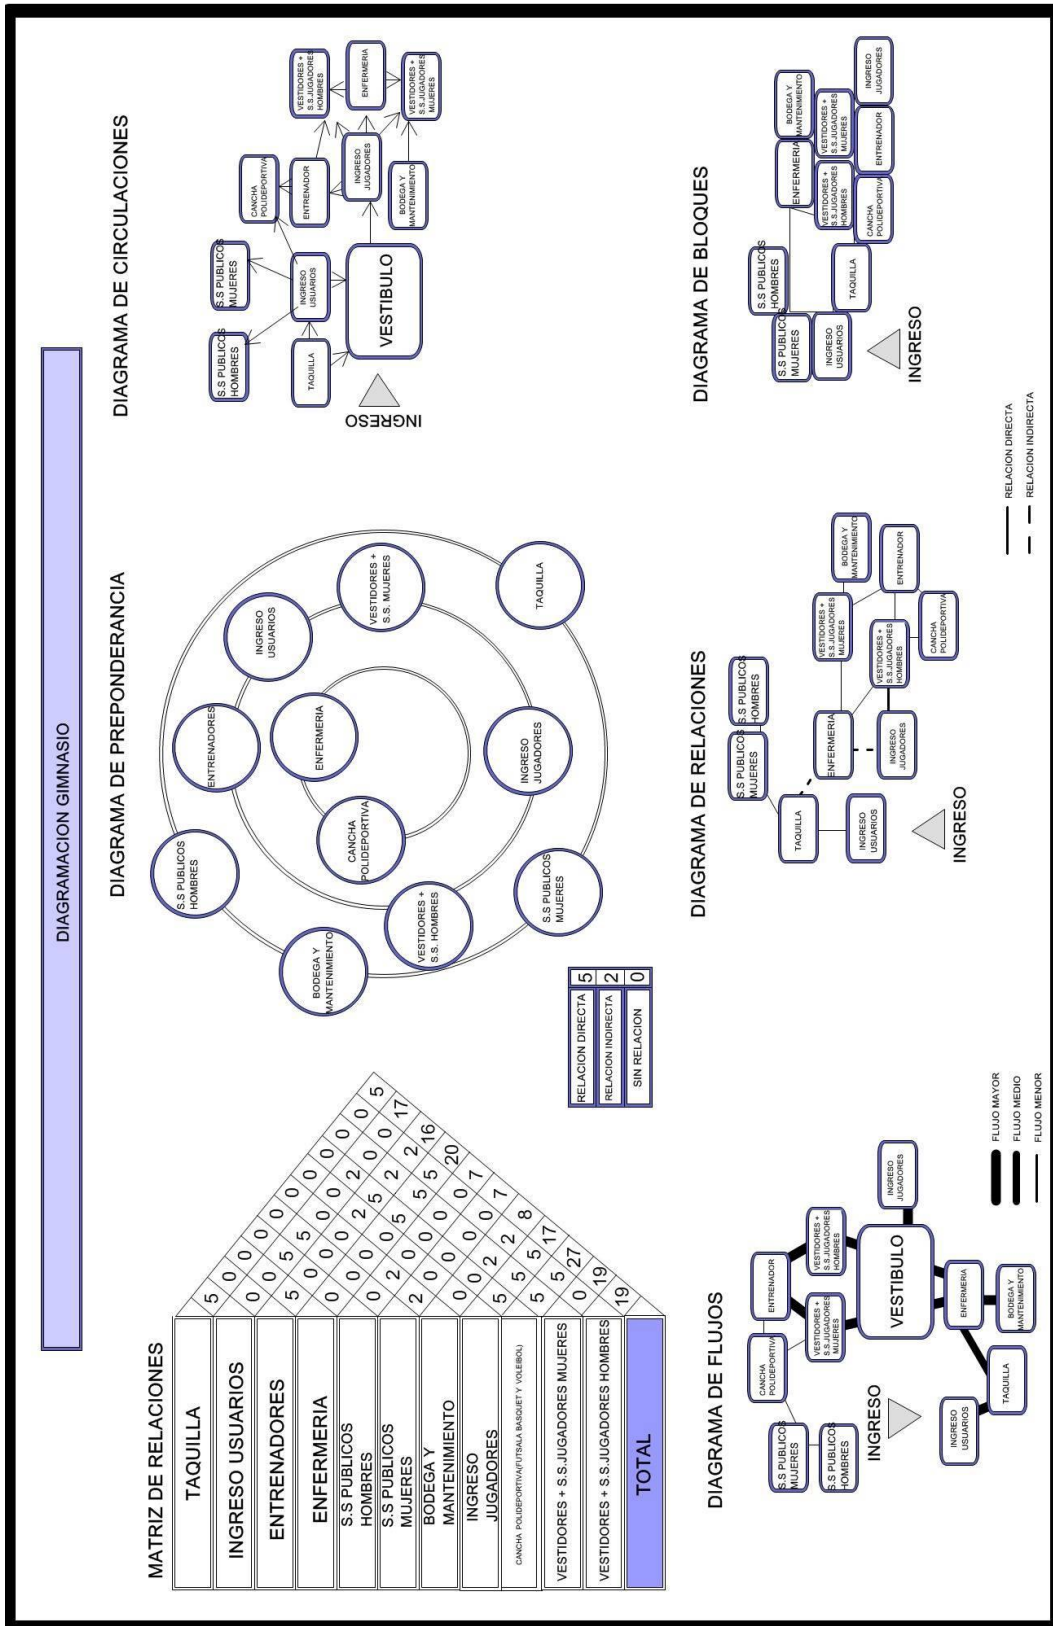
DIAGRAMACION GIMNASIO

MATRIZ DE RELACIONES

TAQUILLA
INGRESO USUARIOS
ENTRENADORES
ENFERMERIA
S.S PUBLICOS HOMBRES
S.S PUBLICOS MUJERES
BODEGA Y MANTENIMIENTO
INGRESO JUGADORES
CANCHA POLIDEPORTIVA(FUTSALA BASQUET Y VOLEIBOL)
VESTIDORES + S.S.JUGADORES MUJERES
VESTIDORES + S.S.JUGADORES HOMBRES
TOTAL

5 0 0 0 0 0 0 0 0 5
0 0 5 5 0 0 0 0 0 17
5 0 0 0 2 0 0 0 16
0 0 0 0 5 2 2 20
0 0 2 0 5 5 5 7
2 0 0 5 0 0 7
0 0 0 0 0 8
0 0 2 2 17
5 5 5 27
5 5 19
0 19
19

RELACION DIRECTA 5
RELACION INDIRECTA 2
SIN RELACION 0

DIAGRAMA DE PREPONDERANCIA

S.S PUBLICOS HOMBRES
ENTRENADORES
INGRESO USUARIOS
VESTIDORES + S.S. MUJERES
TAQUILLA
ENFERMERIA
CANCHA POLIDEPORTIVA
INGRESO JUGADORES
BODEGA Y MANTENIMIENTO
VESTIDORES + S.S. HOMBRES
S.S PUBLICOS MUJERES

DIAGRAMA DE CIRCULACIONES

S.S PUBLICOS HOMBRES
S.S PUBLICOS MUJERES
TAQUILLA
INGRESO USUARIOS
VESTIBULO
INGRESO
CANCHA POLIDEPORTIVA
ENTRENADOR
INGRESO JUGADORES
BODEGA Y MANTENIMIENTO
VESTIDORES + S.S.JUGADORES HOMBRES
ENFERMERIA
VESTIDORES + S.S.JUGADORES MUJERES

DIAGRAMA DE FLUJOS

S.S PUBLICOS MUJERES
S.S PUBLICOS HOMBRES
INGRESO
CANCHA POLIDEPORTIVA
ENTRENADOR
VESTIDORES + S.S.JUGADORES MUJERES
VESTIDORES + S.S.JUGADORES HOMBRES
VESTIBULO
INGRESO JUGADORES
ENFERMERIA
BODEGA Y MANTENIMIENTO
TAQUILLA
INGRESO USUARIOS

FLUJO MAYOR
FLUJO MEDIO
FLUJO MENOR

DIAGRAMA DE RELACIONES

S.S PUBLICOS MUJERES
S.S PUBLICOS HOMBRES
TAQUILLA
INGRESO USUARIOS
INGRESO
ENFERMERIA
INGRESO JUGADORES
VESTIDORES + S.S.JUGADORES MUJERES
VESTIDORES + S.S.JUGADORES HOMBRES
CANCHA POLIDEPORTIVA
BODEGA Y MANTENIMIENTO
ENTRENADOR

DIAGRAMA DE BLOQUES

S.S PUBLICOS HOMBRES
S.S PUBLICOS MUJERES
INGRESO USUARIOS
INGRESO
TAQUILLA
ENFERMERIA
VESTIDORES + S.S.JUGADORES HOMBRES
CANCHA POLIDEPORTIVA
BODEGA Y MANTENIMIENTO
VESTIDORES + S.S.JUGADORES MUJERES
ENTRENADOR
INGRESO JUGADORES

RELACION DIRECTA
RELACION INDIRECTA